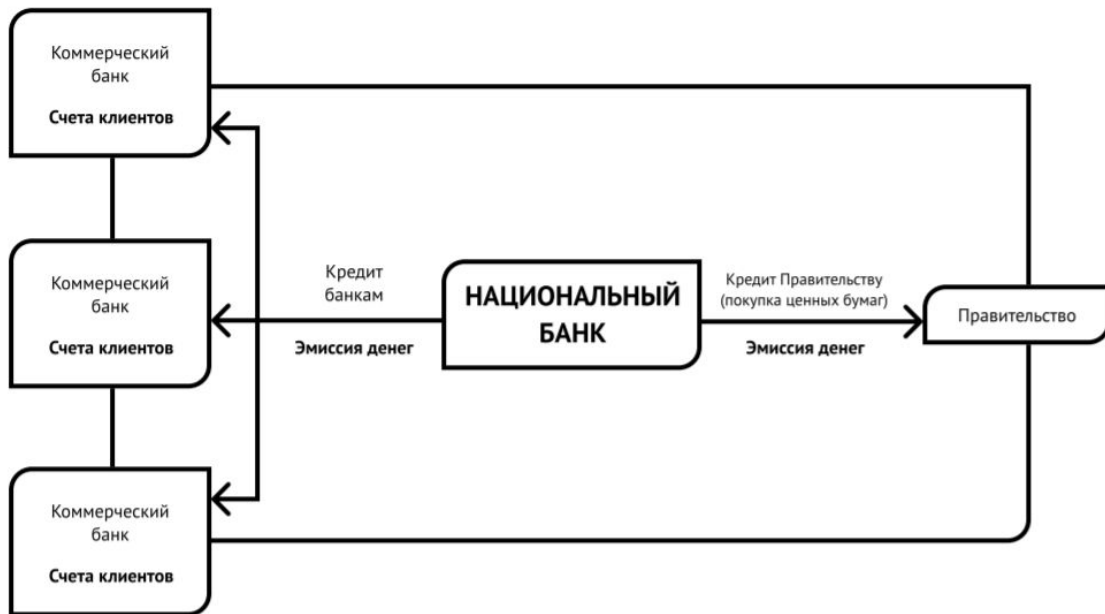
Коммерческий банк

**Счета клиентов**

Коммерческий банк

**Счета клиентов**

Коммерческий банк

**Счета клиентов**

Кредит банкам

**Эмиссия денег**

НАЦИОНАЛЬНЫЙ БАНК

Кредит Правительству (покупка ценных бумаг)

**Эмиссия денег**

Правительство